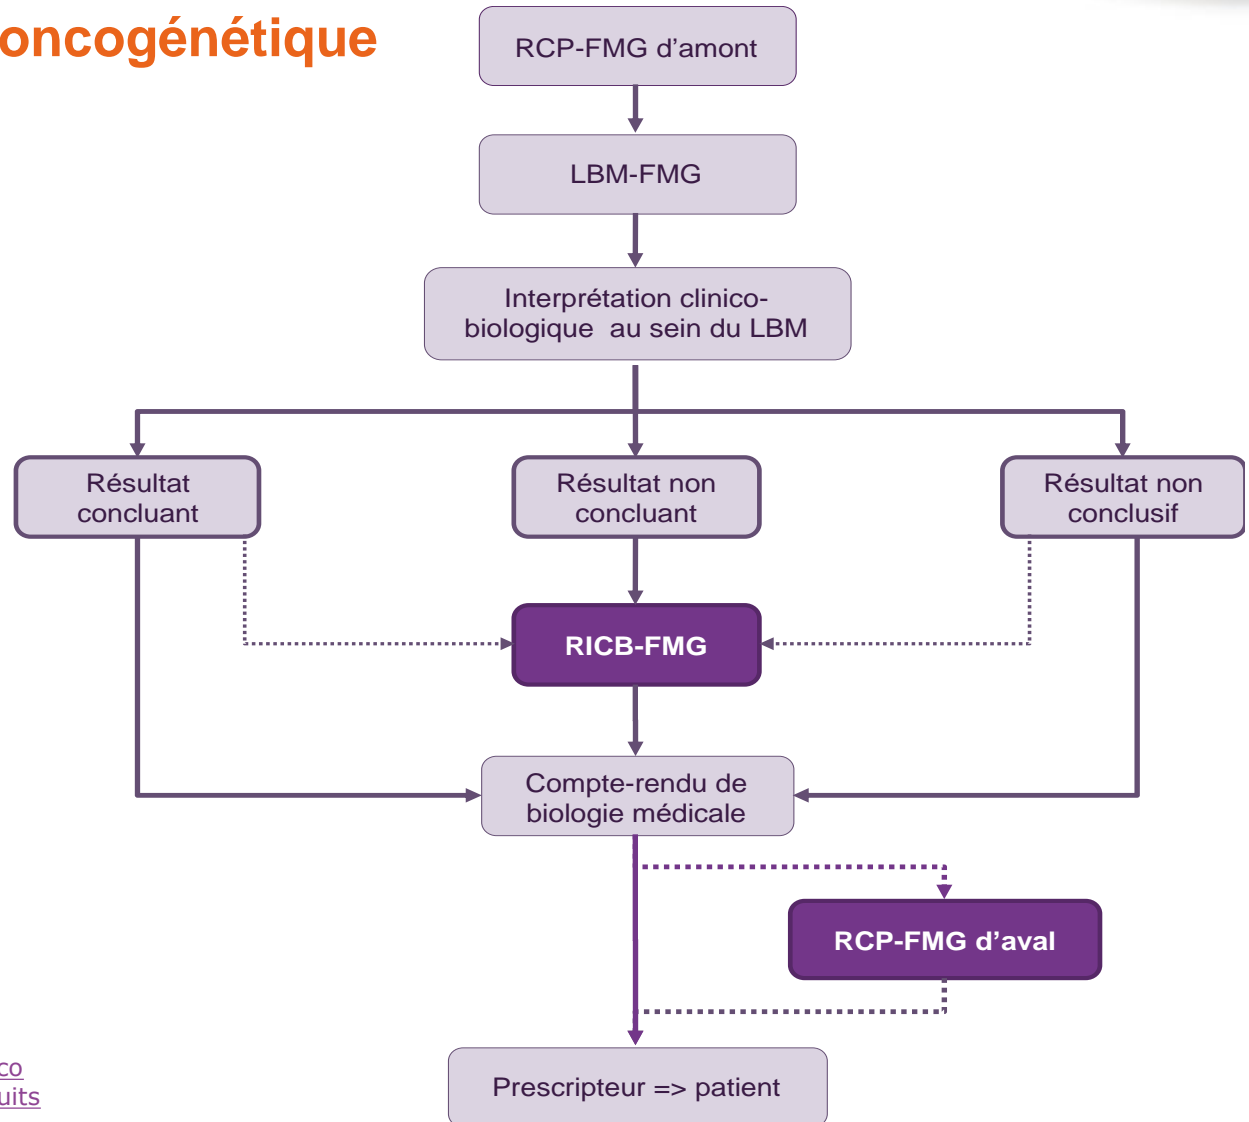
oncogénétique

RCP-FMG d'amont

LBM-FMG

Interprétation clinico-biologique au sein du LBM

Résultat concluant

Résultat non concluant

Résultat non conclusif

RICB-FMG

Compte-rendu de biologie médicale

RCP-FMG d'aval

Prescripteur => patient

co
uits